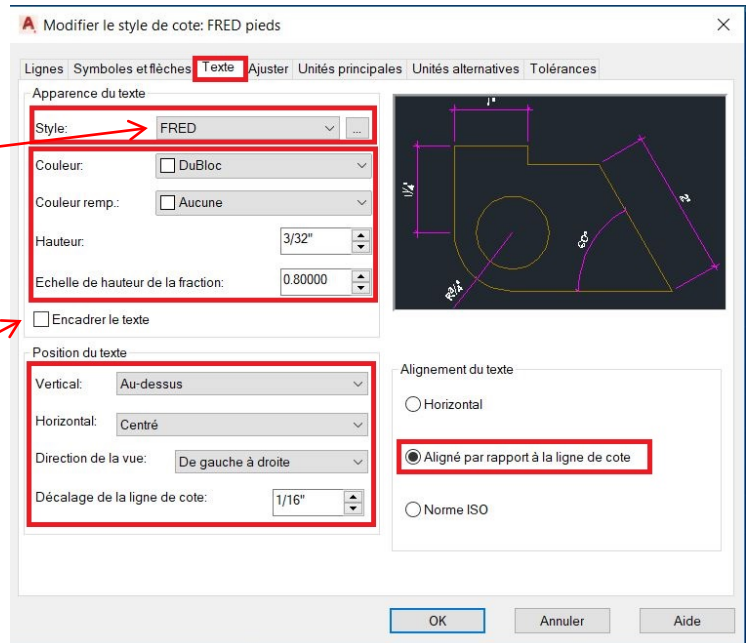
Modifier le style de cote: FRED pieds

Lignes | Symboles et flèches | Texte | Ajuster | Unités principales | Unités alternatives | Tolérances

Apparence du texte

Style: FRED ...

Couleur: DuBloc

Couleur remp.: Aucune

Hauteur: 3/32"

Echelle de hauteur de la fraction: 0.80000

Encadrer le texte

Position du texte

Vertical: Au-dessus

Horizontal: Centré

Direction de la vue: De gauche à droite

Décalage de la ligne de cote: 1/16"

1"

1 1/4

2

60°

R3/4

Alignement du texte

Horizontal

Aligné par rapport à la ligne de cote

Norme ISO

OK | Annuler | Aide